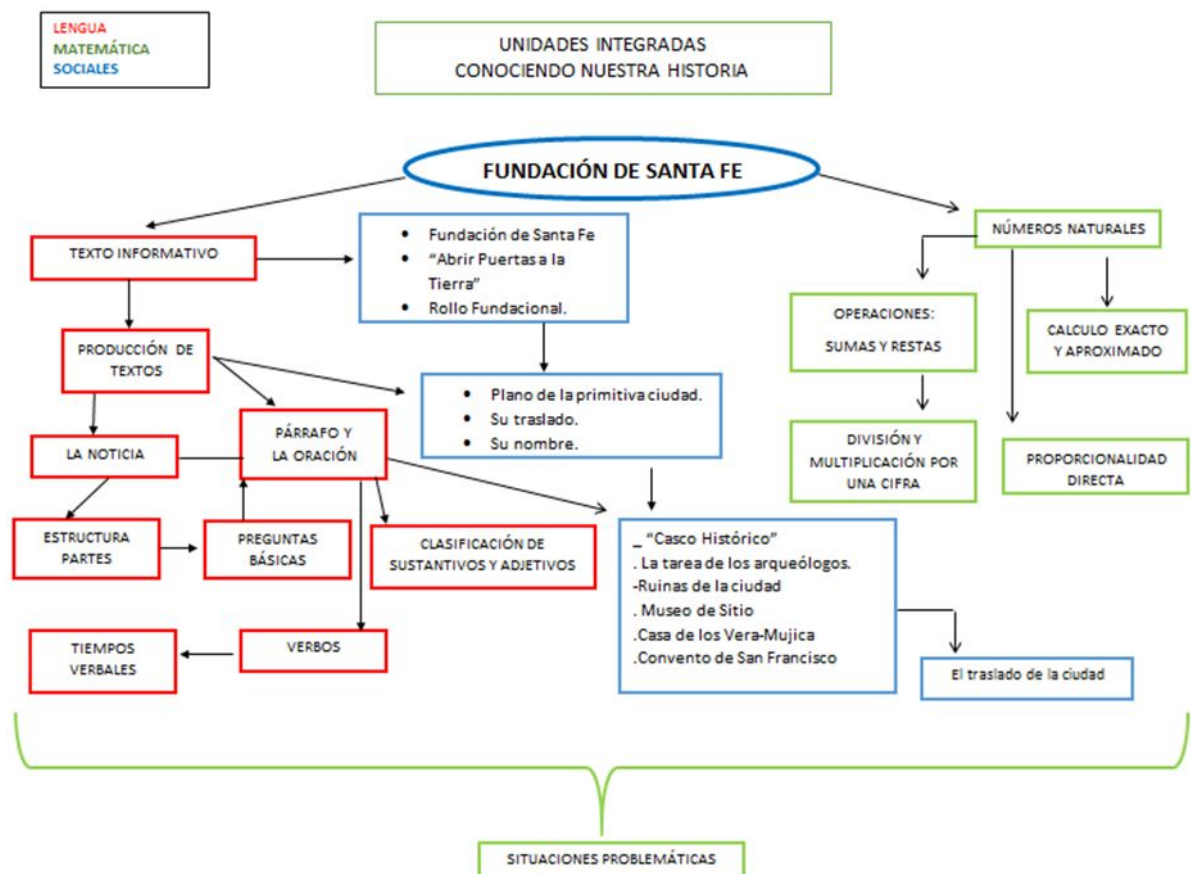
LENGUA
MATEMÁTICA
SOCIALES

UNIDADES INTEGRADAS
CONOCIENDO NUESTRA HISTORIA

FUNDACIÓN DE SANTA FE

TEXTO INFORMATIVO

- Fundación de Santa Fe
- "Abrir Puertas a la Tierra"
- Rollo Fundacional.

NÚMEROS NATURALES

OPERACIONES:
SUMAS Y RESTAS

CALCULO EXACTO Y APROXIMADO

PRODUCCIÓN DE TEXTOS

- Plano de la primitiva ciudad.
- Su traslado.
- Su nombre.

PÁRRAFO Y LA ORACIÓN

LA NOTICIA

DIVISIÓN Y MULTIPLICACIÓN POR UNA CIFRA

PROPORCIONALIDAD DIRECTA

ESTRUCTURA PARTES

PREGUNTAS BÁSICAS

CLASIFICACIÓN DE SUSTANTIVOS Y ADJETIVOS

_ "Casco Histórico"
. La tarea de los arqueólogos.
-Ruinas de la ciudad
. Museo de Sitio
.Casa de los Vera-Mujica
.Convento de San Francisco

TIEMPOS VERBALES

VERBOS

El traslado de la ciudad

SITUACIONES PROBLEMÁTICAS